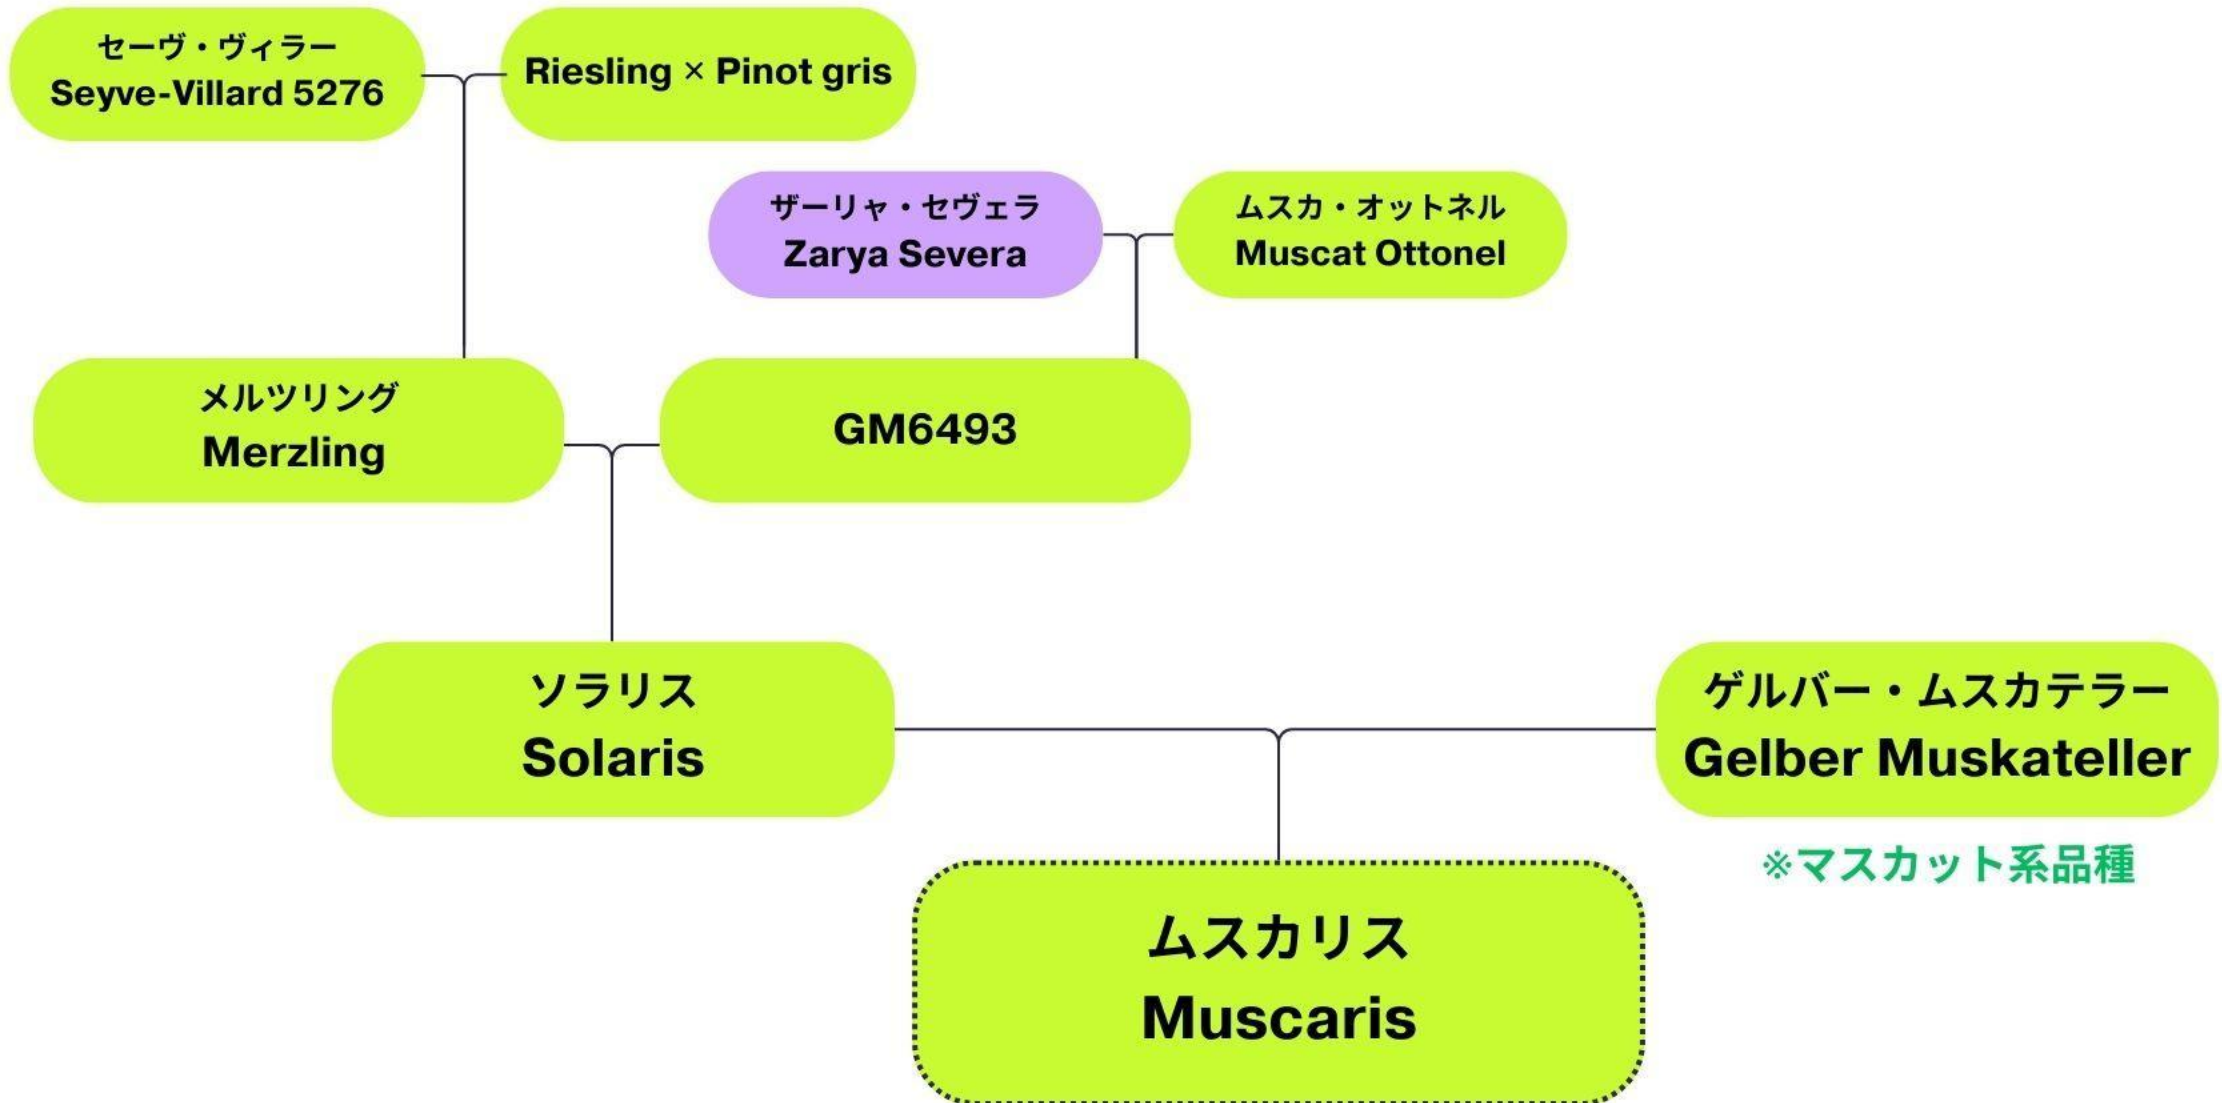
セーヴ・ヴィラー
Seyve-Villard 5276

Riesling × Pinot gris

ザーリャ・セヴェラ
Zarya Severa

ムスカ・オットネル
Muscat Ottonel

メルツリング
Merzling

GM6493

ソラリス
Solaris

ゲルバー・ムスカテラー
Gelber Muskateller

※マスカット系品種

ムスカリス
Muscaris